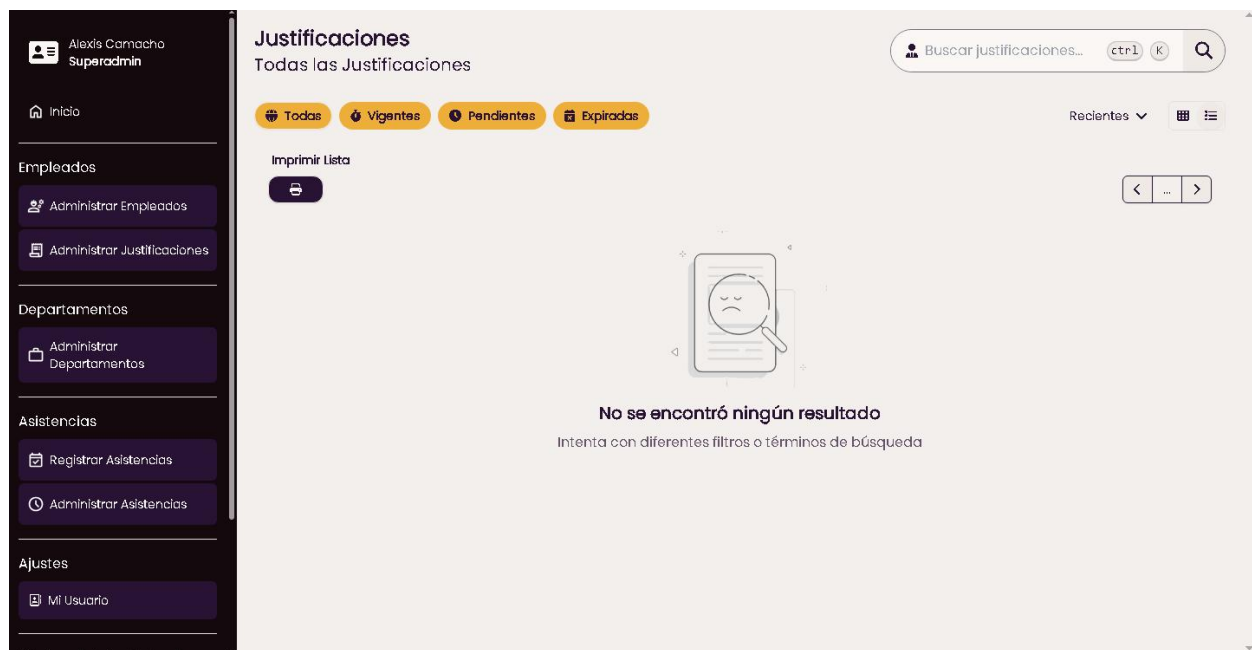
Alexis Camacho
Superadmin

Inicio

Empleados

Administrar Empleados

Administrar Justificaciones

Departamentos

Administrar Departamentos

Asistencias

Registrar Asistencias

Administrar Asistencias

Ajustes

Mi Usuario

Justificaciones
Todas las Justificaciones

Buscar justificaciones... ctrl K

Todas Vigentes Pendientes Expiradas

Recientes

Imprimir Lista

...

No se encontró ningún resultado
Intenta con diferentes filtros o términos de búsqueda